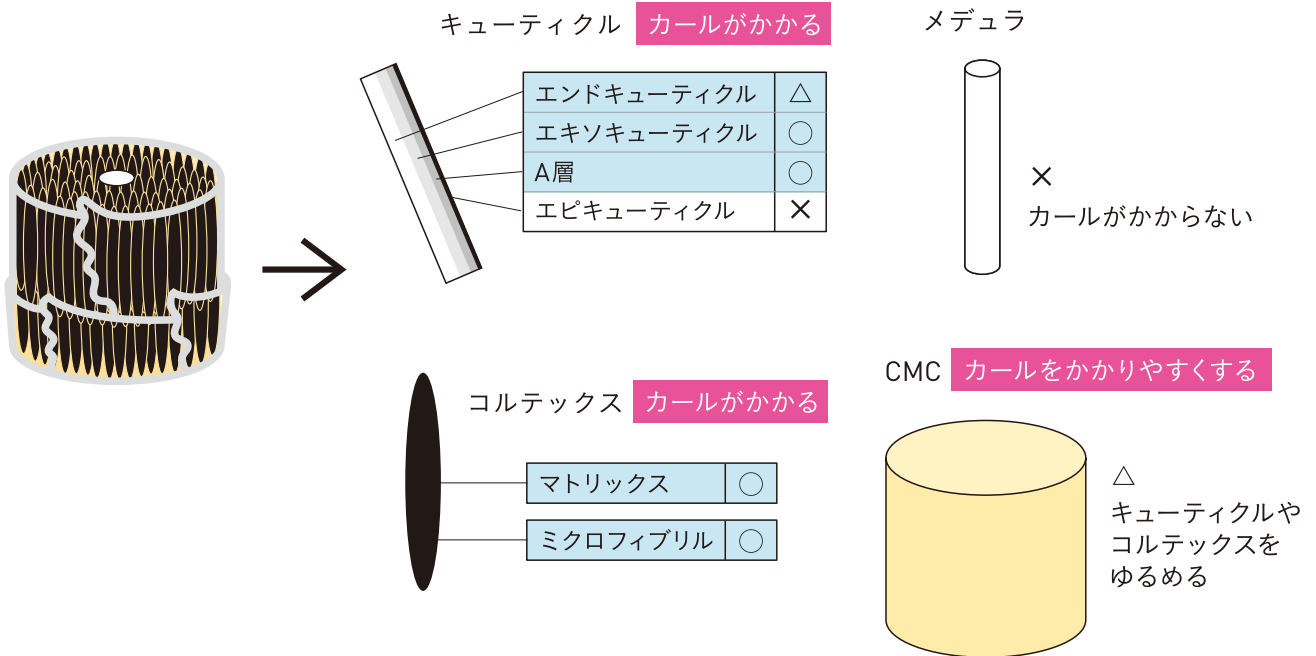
キューティクル カールがかかる

| エンドキューティクル | △ |
|---|---|
| エキソキューティクル | ○ |
| A層 | ○ |
| エピキューティクル | × |

メデュラ

×
カールがかからない

コルテックス カールがかかる

| マトリックス | ○ |
|---|---|
| ミクロフィブリル | ○ |

CMC カールをかかりやすくする

△
キューティクルやコルテックスをゆるめる